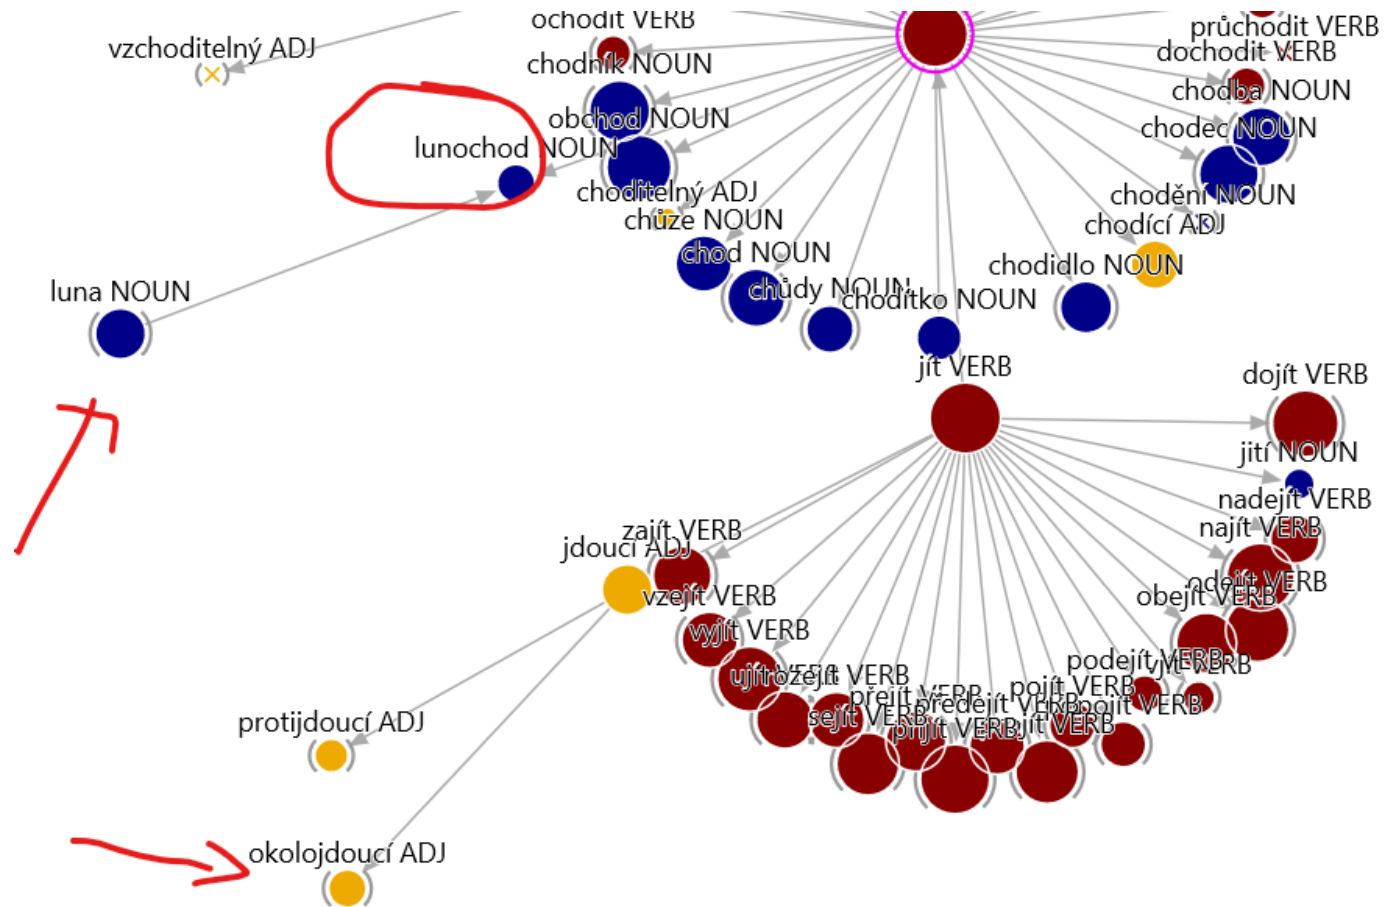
ochodit VERB
vzchoditelný ADJ
chodník NOUN
průchodit VERB
dochodit VERB
chodba NOUN
obchod NOUN
lunochod NOUN
chodec NOUN
choditelný ADJ
chůze NOUN
chození NOUN
chodící ADJ
chod NOUN
chodidlo NOUN
luna NOUN
chůdy NOUN
chodítko NOUN
jít VERB
dojít VERB
jití NOUN
nadejít VERB
najít VERB
zajít VERB
jdoucí ADJ
odejít VERB
obejít VERB
vzejít VERB
vyjít VERB
ujít
rozejít VERB
podejít VERB
vjít VERB
přejít VERB
pojít VERB
sejít VERB
předejít VERB
projít VERB
přijít VERB
vejít VERB
protijdoucí ADJ
okolojdoucí ADJ